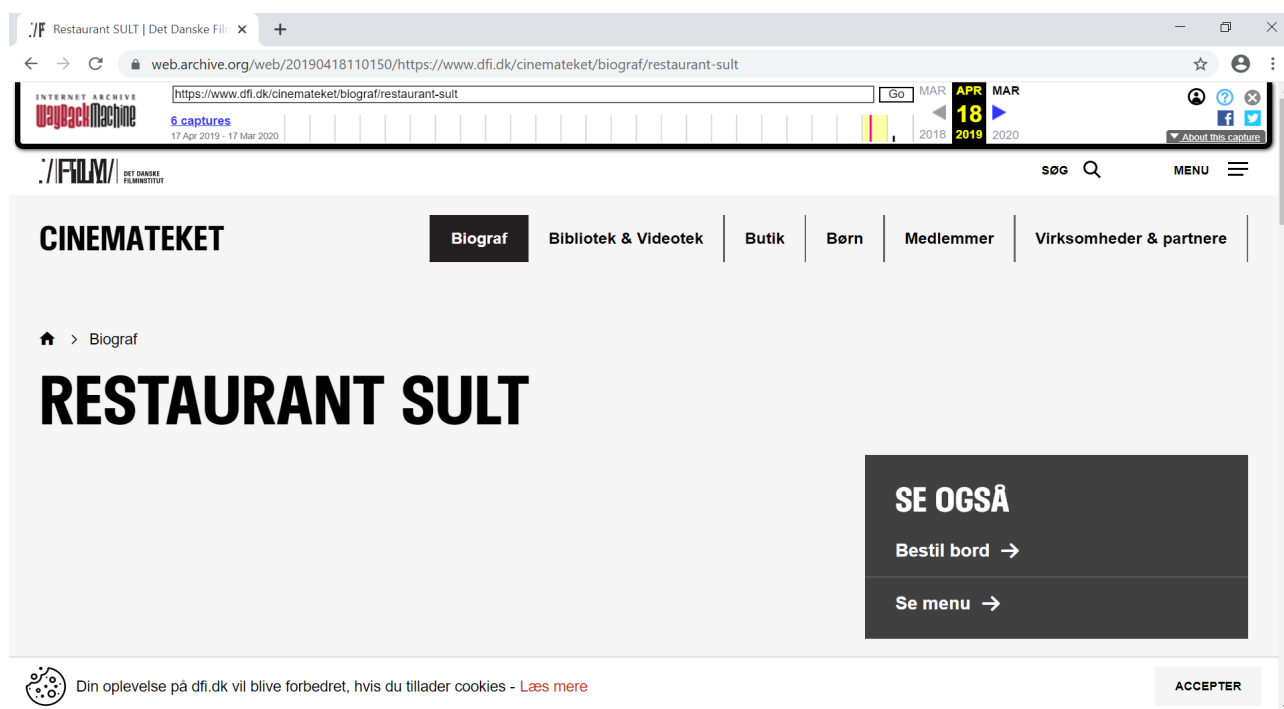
:/F Restaurant SULT | Det Danske Fil ×

web.archive.org/web/20190418110150/https://www.dfi.dk/cinemateket/biograf/restaurant-sult

INTERNET ARCHIVE WaybackMachine

https://www.dfi.dk/cinemateket/biograf/restaurant-sult Go

6 captures
17 Apr 2019 - 17 Mar 2020

MAR APR MAR
18
2018 2019 2020

About this capture

:/FILM/ DET DANSKE FILMINSTITUT

SØG MENU

CINEMATEKET

Biograf | Bibliotek & Videotek | Butik | Børn | Medlemmer | Virksomheder & partnere

Biograf

RESTAURANT SULT

SE OGSÅ

Bestil bord →

Se menu →

Din oplevelse på dfi.dk vil blive forbedret, hvis du tillader cookies - Læs mere

ACCEPTER